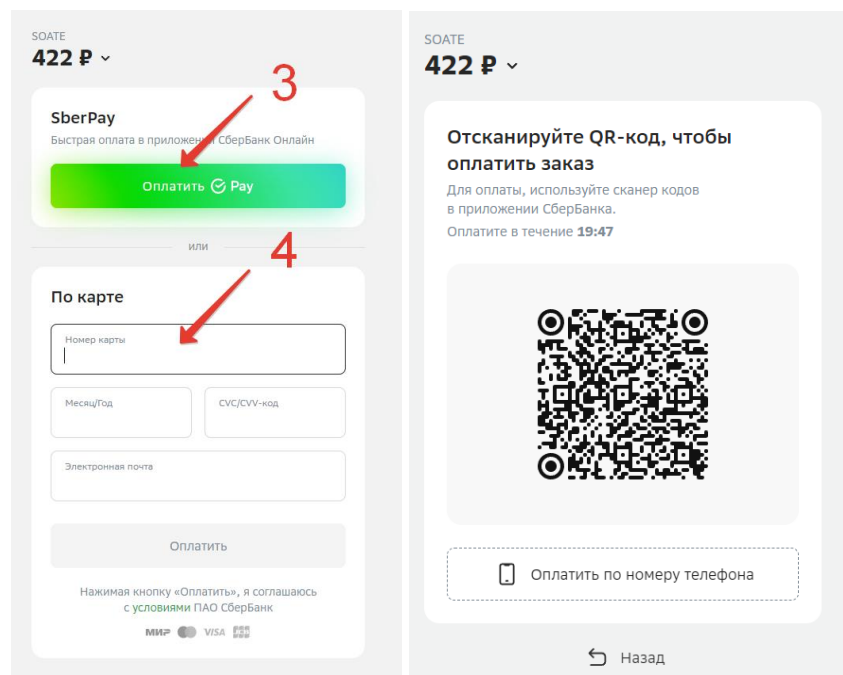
SOATE
422 ₽

3

SberPay
Быстрая оплата в приложении СберБанк Онлайн

Оплатить Pay

или

4

По карте

Номер карты

Месяц/Год

CVC/CVV-код

Электронная почта

Оплатить

Нажимая кнопку «Оплатить», я соглашаюсь с условиями ПАО СберБанк

МИР VISA

SOATE
422 ₽

Отсканируйте QR-код, чтобы оплатить заказ
Для оплаты, используйте сканер кодов в приложении СберБанка.
Оплатите в течение 19:47

Оплатить по номеру телефона

Назад